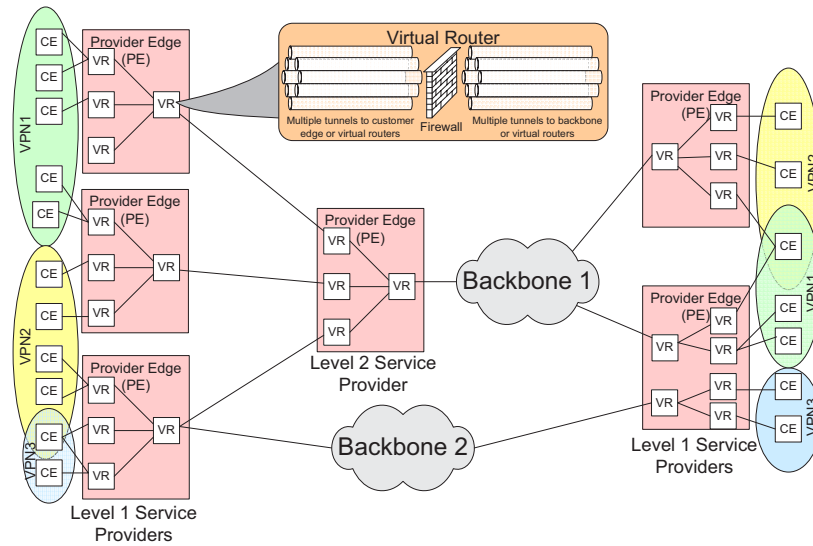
Virtual Router

Multiple tunnels to customer edge or virtual routers

Firewall

Multiple tunnels to backbone or virtual routers

VPN1

CE

CE

CE

CE

CE

Provider Edge (PE)

VR

VR

VR

VR

Provider Edge (PE)

VR

VR

VR

VR

VPN2

CE

CE

CE

CE

VPN3

CE

CE

Provider Edge (PE)

VR

VR

VR

VR

Level 1 Service Providers

Provider Edge (PE)

VR

VR

VR

VR

Level 2 Service Provider

Backbone 1

Backbone 2

Provider Edge (PE)

VR

VR

VR

VR

VPN2

CE

CE

Provider Edge (PE)

VR

VR

VR

VR

VR

VR

VPN1

CE

CE

CE

VPN3

CE

CE

Level 1 Service Providers